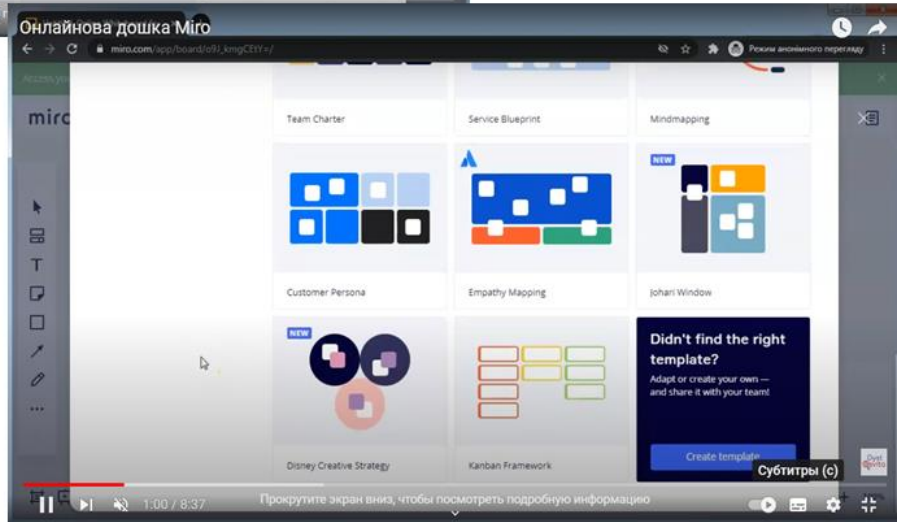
Онлайнова дошка Miro

miro.com/app/board/o9J_kmgCEtY=/

Режим анонімного перегляду

miro

Team Charter

Service Blueprint

Mindmapping

NEW

Customer Persona

Empathy Mapping

Johari Window

NEW

Disney Creative Strategy

Kanban Framework

Didn't find the right template?

Adapt or create your own — and share it with your team!

Create template

Субтитры (c)

1:00 / 8:37

Прокрутите экран вниз, чтобы посмотреть подробную информацию